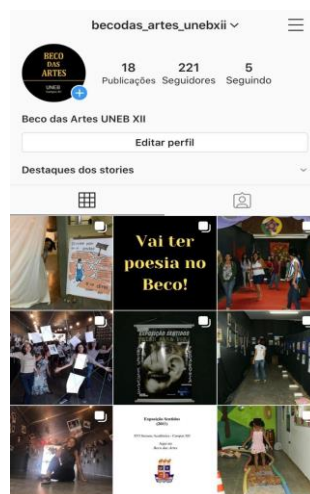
becodas_artes_unebxii

BECO DAS ARTES
UNEB

18 Publicações
221 Seguidores
5 Seguindo

Beco das Artes UNEB XII

Editar perfil

Destaques dos stories

Vai ter poesia no Beco!

EXPOSIÇÃO SERTANEJA

Exposição Sertânia (2017)

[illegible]

Beco das Artes